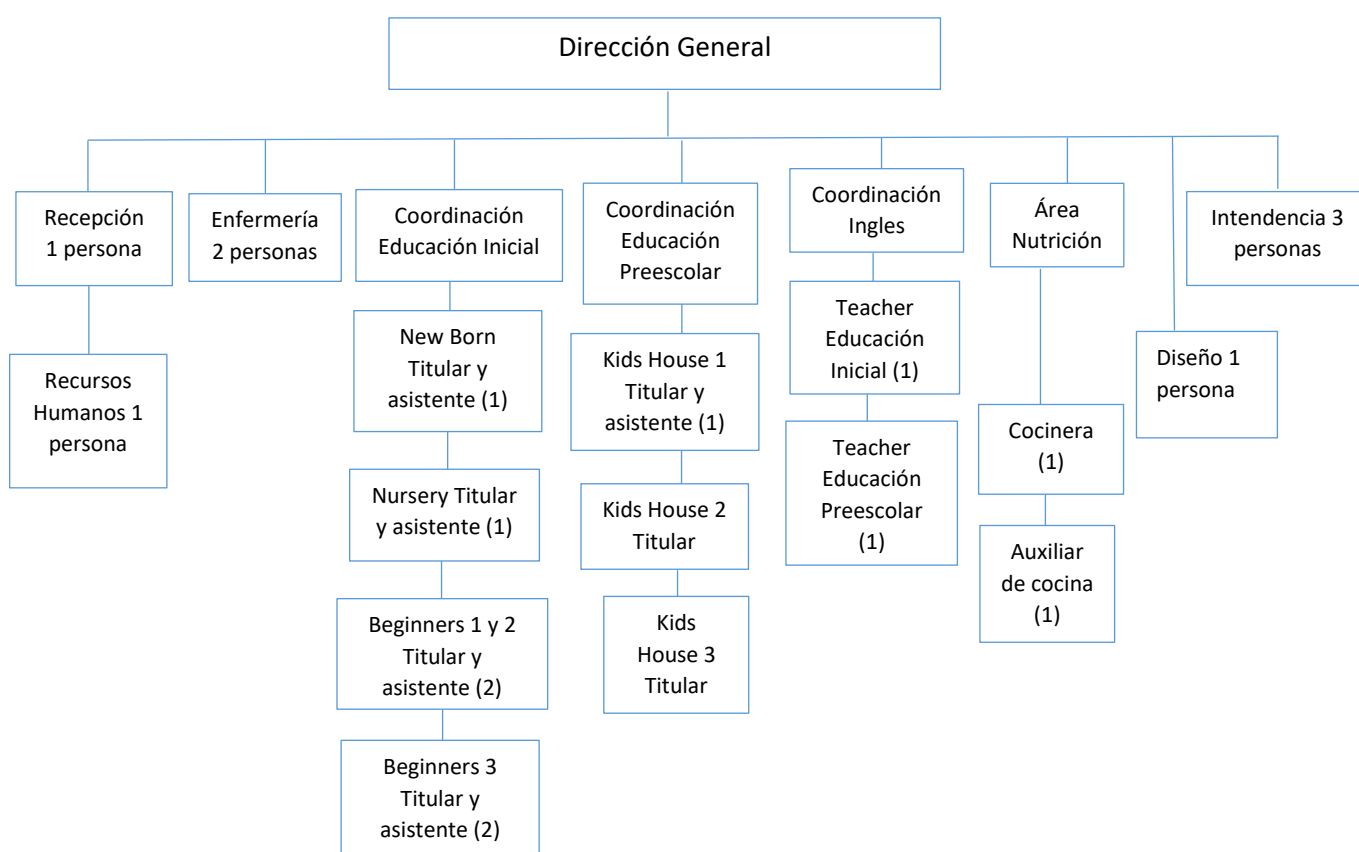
Dirección General

Recepción 1 persona

Recursos Humanos 1 persona

Enfermería 2 personas

Coordinación Educación Inicial

New Born Titular y asistente (1)

Nursery Titular y asistente (1)

Beginners 1 y 2 Titular y asistente (2)

Beginners 3 Titular y asistente (2)

Coordinación Educación Preescolar

Kids House 1 Titular y asistente (1)

Kids House 2 Titular

Kids House 3 Titular

Coordinación Ingles

Teacher Educación Inicial (1)

Teacher Educación Preescolar (1)

Área Nutrición

Cocinera (1)

Auxiliar de cocina (1)

Diseño 1 persona

Intendencia 3 personas